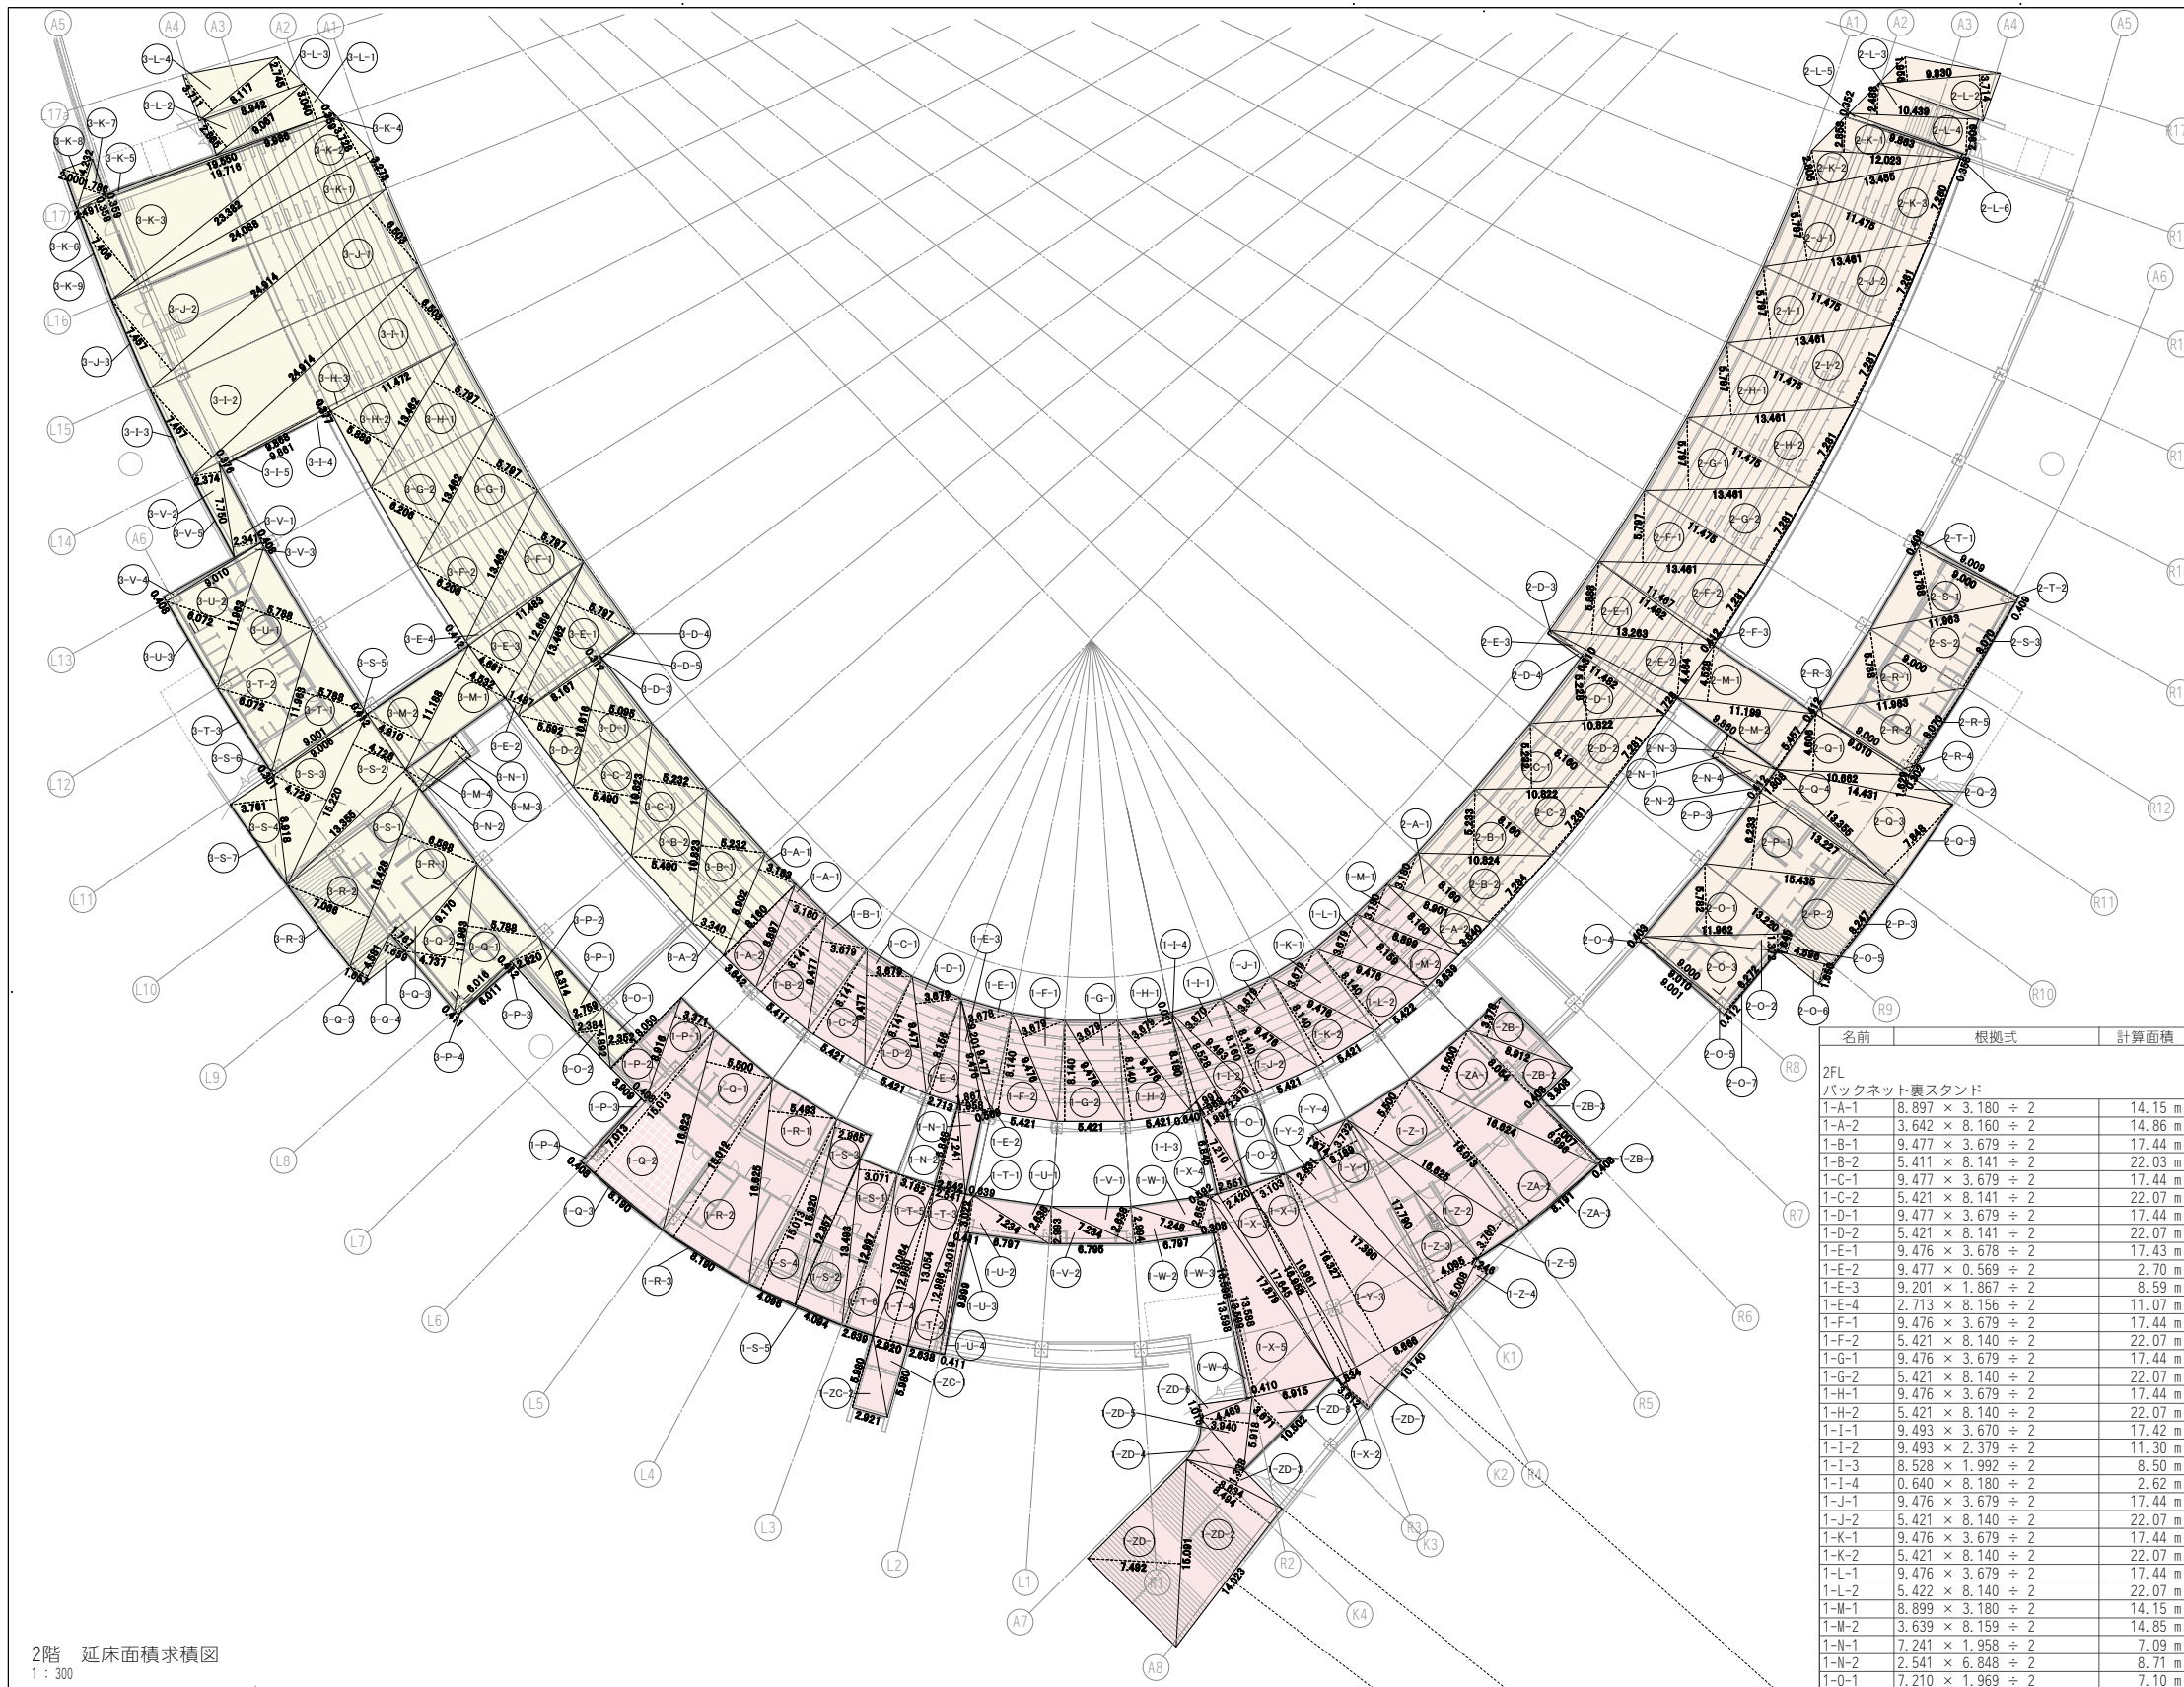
2階　延床面積求積図
1 : 300

| 名前 | 根拠式 | 計算面積 |
|---|---|---|
| 2FL | | |
| バックネット裏スタンド | | |
| 1-A-1 | 8.897 × 3.180 ÷ 2 | 14.15 m |
| 1-A-2 | 3.642 × 8.160 ÷ 2 | 14.86 m |
| 1-B-1 | 9.477 × 3.679 ÷ 2 | 17.44 m |
| 1-B-2 | 5.411 × 8.141 ÷ 2 | 22.03 m |
| 1-C-1 | 9.477 × 3.679 ÷ 2 | 17.44 m |
| 1-C-2 | 5.421 × 8.141 ÷ 2 | 22.07 m |
| 1-D-1 | 9.477 × 3.679 ÷ 2 | 17.44 m |
| 1-D-2 | 5.421 × 8.141 ÷ 2 | 22.07 m |
| 1-E-1 | 9.476 × 3.678 ÷ 2 | 17.43 m |
| 1-E-2 | 9.476 × 0.569 ÷ 2 | 2.70 m |
| 1-E-3 | 9.201 × 1.867 ÷ 2 | 8.59 m |
| 1-E-4 | 2.713 × 8.156 ÷ 2 | 11.07 m |
| 1-F-1 | 9.476 × 3.679 ÷ 2 | 17.44 m |
| 1-F-2 | 5.421 × 8.140 ÷ 2 | 22.07 m |
| 1-G-1 | 9.476 × 3.679 ÷ 2 | 17.44 m |
| 1-G-2 | 5.421 × 8.140 ÷ 2 | 22.07 m |
| 1-H-1 | 9.476 × 3.679 ÷ 2 | 17.44 m |
| 1-H-2 | 5.421 × 8.140 ÷ 2 | 22.07 m |
| 1-I-1 | 9.493 × 3.670 ÷ 2 | 17.42 m |
| 1-I-2 | 9.493 × 2.379 ÷ 2 | 11.30 m |
| 1-I-3 | 8.528 × 1.992 ÷ 2 | 8.50 m |
| 1-I-4 | 0.640 × 8.180 ÷ 2 | 2.62 m |
| 1-J-1 | 9.476 × 3.679 ÷ 2 | 17.44 m |
| 1-J-2 | 5.421 × 8.140 ÷ 2 | 22.07 m |
| 1-K-1 | 9.476 × 3.679 ÷ 2 | 17.44 m |
| 1-K-2 | 5.421 × 8.140 ÷ 2 | 22.07 m |
| 1-L-1 | 9.476 × 3.679 ÷ 2 | 17.44 m |
| 1-L-2 | 5.422 × 8.140 ÷ 2 | 22.07 m |
| 1-M-1 | 8.899 × 3.180 ÷ 2 | 14.15 m |
| 1-M-2 | 3.639 × 8.159 ÷ 2 | 14.85 m |
| 1-N-1 | 7.241 × 1.958 ÷ 2 | 7.09 m |
| 1-N-2 | 2.541 × 6.848 ÷ 2 | 8.71 m |
| 1-O-1 | 7.210 × 1.969 ÷ 2 | 7.10 m |

A5 A4 A3 A2 A1 A1 A2 A3 A4 A5 A6 A6 A7 A8
L1 L2 L3 L4 L5 L6 L7 L8 L9 L10 L11 L12 L13 L14 L15 L16 L17
R1 R2 R3 R4 R5 R6 R7 R8 R9 R10 R11 R12
K1 K2 K3 K4